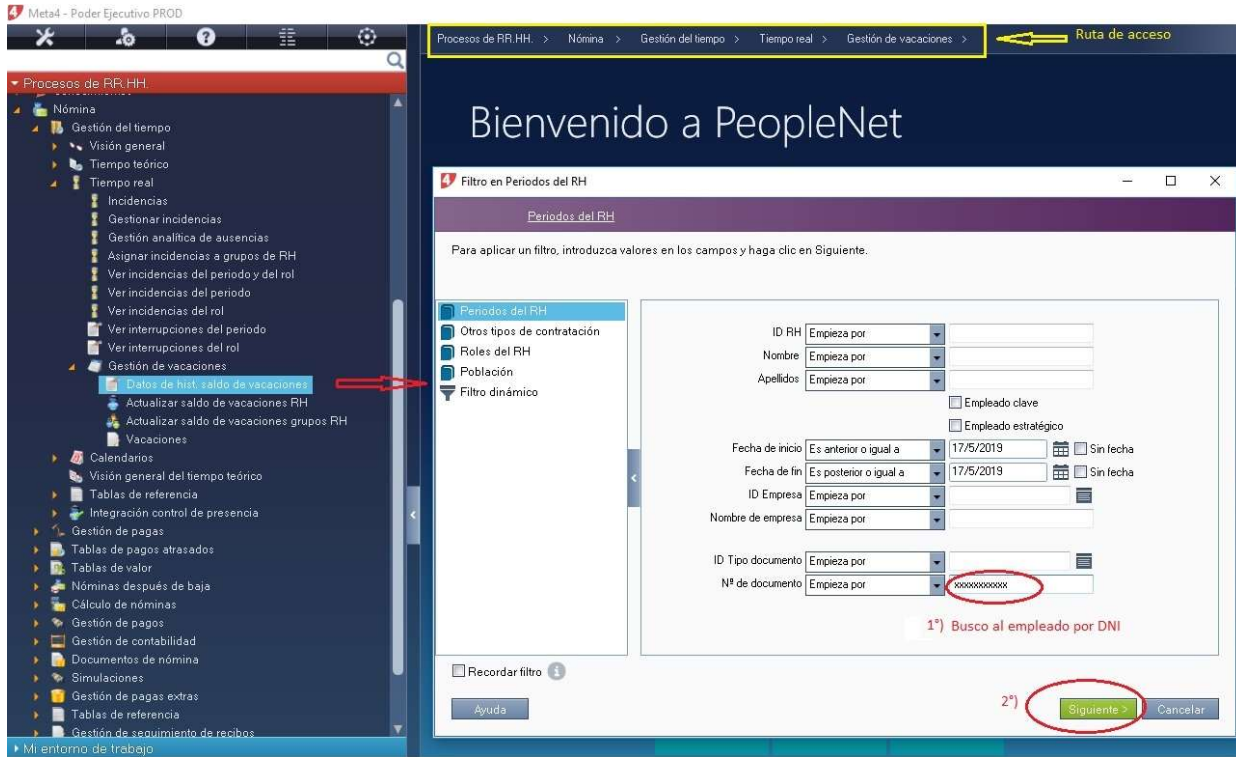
Meta4 - Poder Ejecutivo PROD

Procesos de RR.HH. > Nómina > Gestión del tiempo > Tiempo real > Gestión de vacaciones >

Ruta de acceso

Procesos de RR.HH.

Nómina
Gestión del tiempo
Visión general
Tiempo teórico
Tiempo real
Incidencias
Gestionar incidencias
Gestión analítica de ausencias
Asignar incidencias a grupos de RH
Ver incidencias del periodo y del rol
Ver incidencias del periodo
Ver incidencias del rol
Ver interrupciones del periodo
Ver interrupciones del rol
Gestión de vacaciones
Datos de hist. saldo de vacaciones
Actualizar saldo de vacaciones RH
Actualizar saldo de vacaciones grupos RH
Vacaciones
Calendarios
Visión general del tiempo teórico
Tablas de referencia
Integración control de presencia
Gestión de pagas
Tablas de pagos atrasados
Tablas de valor
Nóminas después de baja
Cálculo de nóminas
Gestión de pagos
Gestión de contabilidad
Documentos de nómina
Simulaciones
Gestión de pagas extras
Tablas de referencia
Gestión de seguimiento de recibos
Mi entorno de trabajo

Bienvenido a PeopleNet

Filtro en Periodos del RH

Periodos del RH

Para aplicar un filtro, introduzca valores en los campos y haga clic en Siguiente.

Periodos del RH
Otros tipos de contratación
Roles del RH
Población
Filtro dinámico

ID RH | Empieza por
Nombre | Empieza por
Apellidos | Empieza por
Empleado clave
Empleado estratégico
Fecha de inicio | Es anterior o igual a | 17/5/2019 | Sin fecha
Fecha de fin | Es posterior o igual a | 17/5/2019 | Sin fecha
ID Empresa | Empieza por
Nombre de empresa | Empieza por
ID Tipo documento | Empieza por
Nº de documento | Empieza por | xxxxxxxxxx

1°) Busco al empleado por DNI

Recordar filtro

2°)

Ayuda

Siguiente >

Cancelar